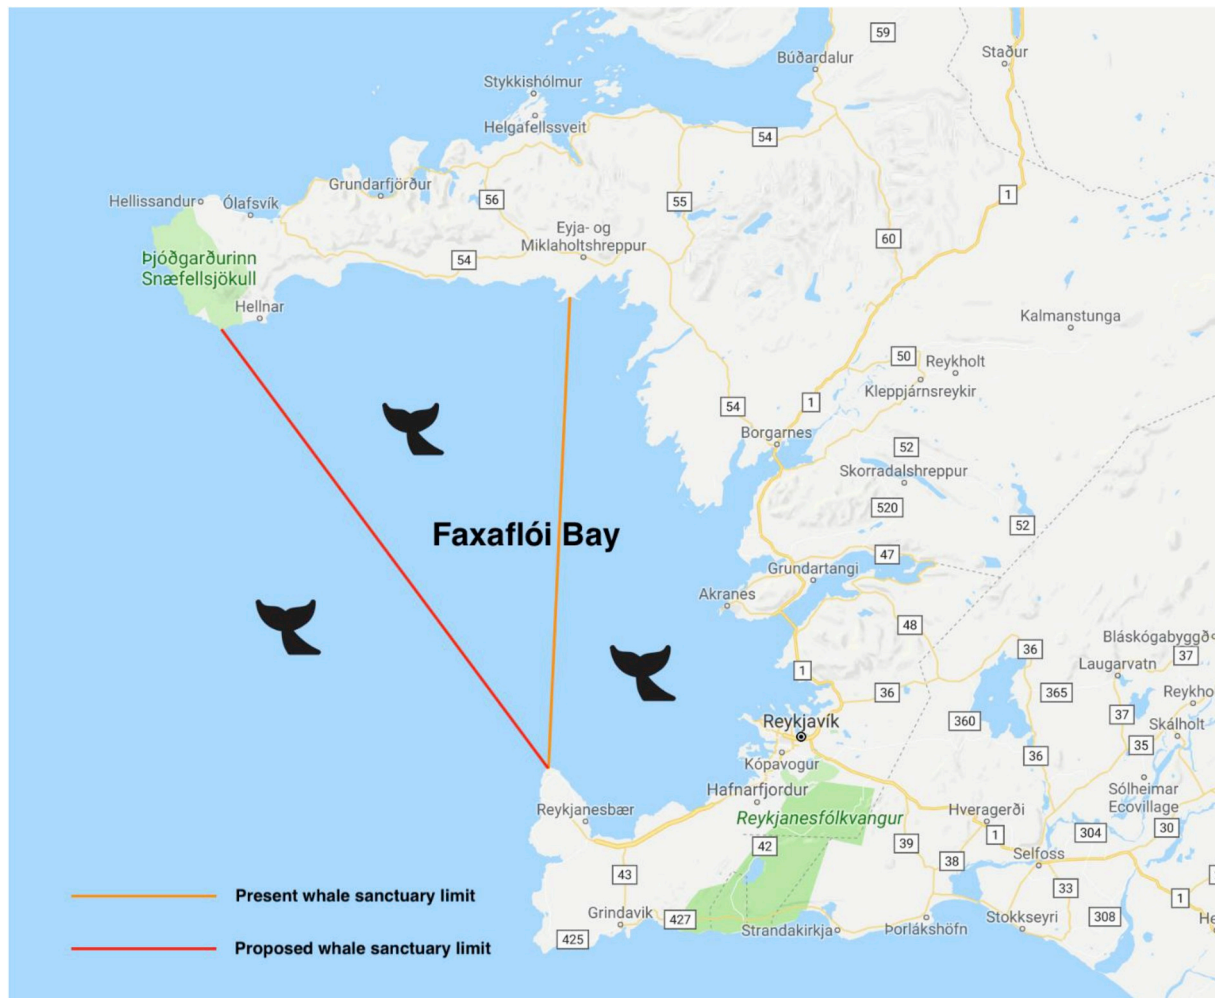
59
Staður
Búðardalur
Stykkishólmur
Helgafellssveit
54
Grundarfjörður
1
Hellissandur
Ólafsvík
56
55
Eyja- og Miklaholtshreppur
60
Þjóðgarðurinn Snæfellsjökull
54
Hellnar
Kalmanstunga
50
Reykholt
Kleppjárnsreykir
54
1
Borgarnes
52
Skorradalshreppur
Faxaflói Bay
520
52
47
Grundartangi
Akranes
48
Bláskógabyggð
36
37
Laugarvatn
1
36
365
Reykho
37
Reykjavík
360
Skálholt
35
Kópavogur
36
Hafnarfjordur
Sólheimar Ecovillage
Reykjanesbær
Reykjanesfólkvangur
Hveragerði
1
304
30
42
39
Selfoss
38
43
33
Present whale sanctuary limit
Grindavík
427
Stokkseyri
308
1
Proposed whale sanctuary limit
425
Strandakirkja
Þorlákshöfn
He